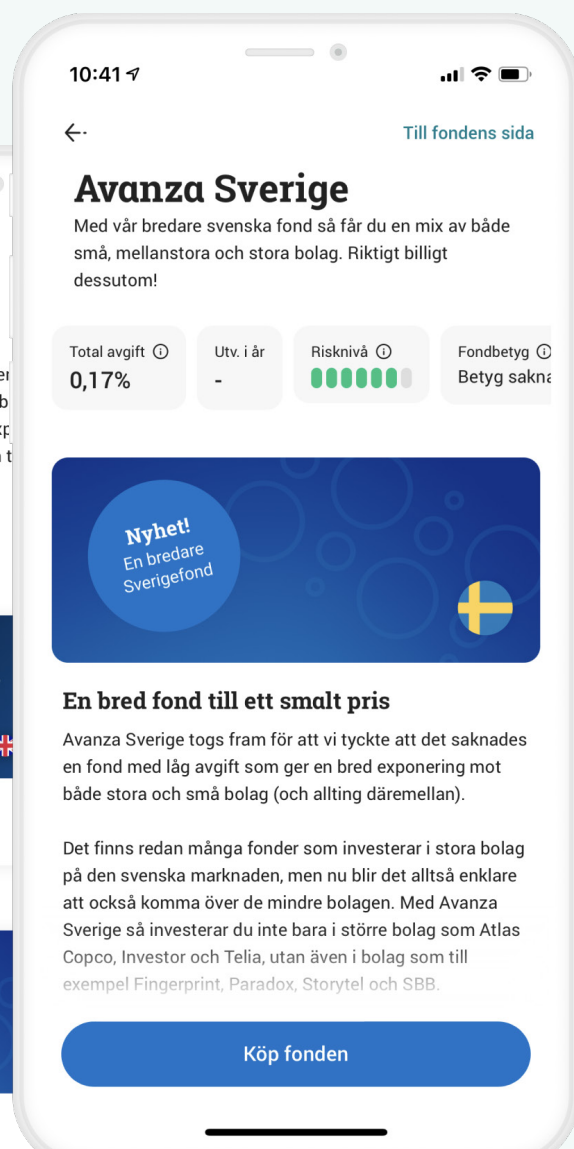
10:41

Till fondens sida

Avanza Sverige

Med vår bredare svenska fond så får du en mix av både små, mellanstora och stora bolag. Riktigt billigt dessutom!

Total avgift ⓘ
0,17%

Utv. i år
-

Risknivå ⓘ

Fondbetyg ⓘ
Betyg sakna

Nyhet!
En bredare Sverigefond

En bred fond till ett smalt pris

Avanza Sverige togs fram för att vi tyckte att det saknades en fond med låg avgift som ger en bred exponering mot både stora och små bolag (och allting däremellan).

Det finns redan många fonder som investerar i stora bolag på den svenska marknaden, men nu blir det alltså enklare att också komma över de mindre bolagen. Med Avanza Sverige så investerar du inte bara i större bolag som Atlas Copco, Investor och Telia, utan även i bolag som till exempel Fingerprint, Paradox, Storytel och SBB.

Köp fonden